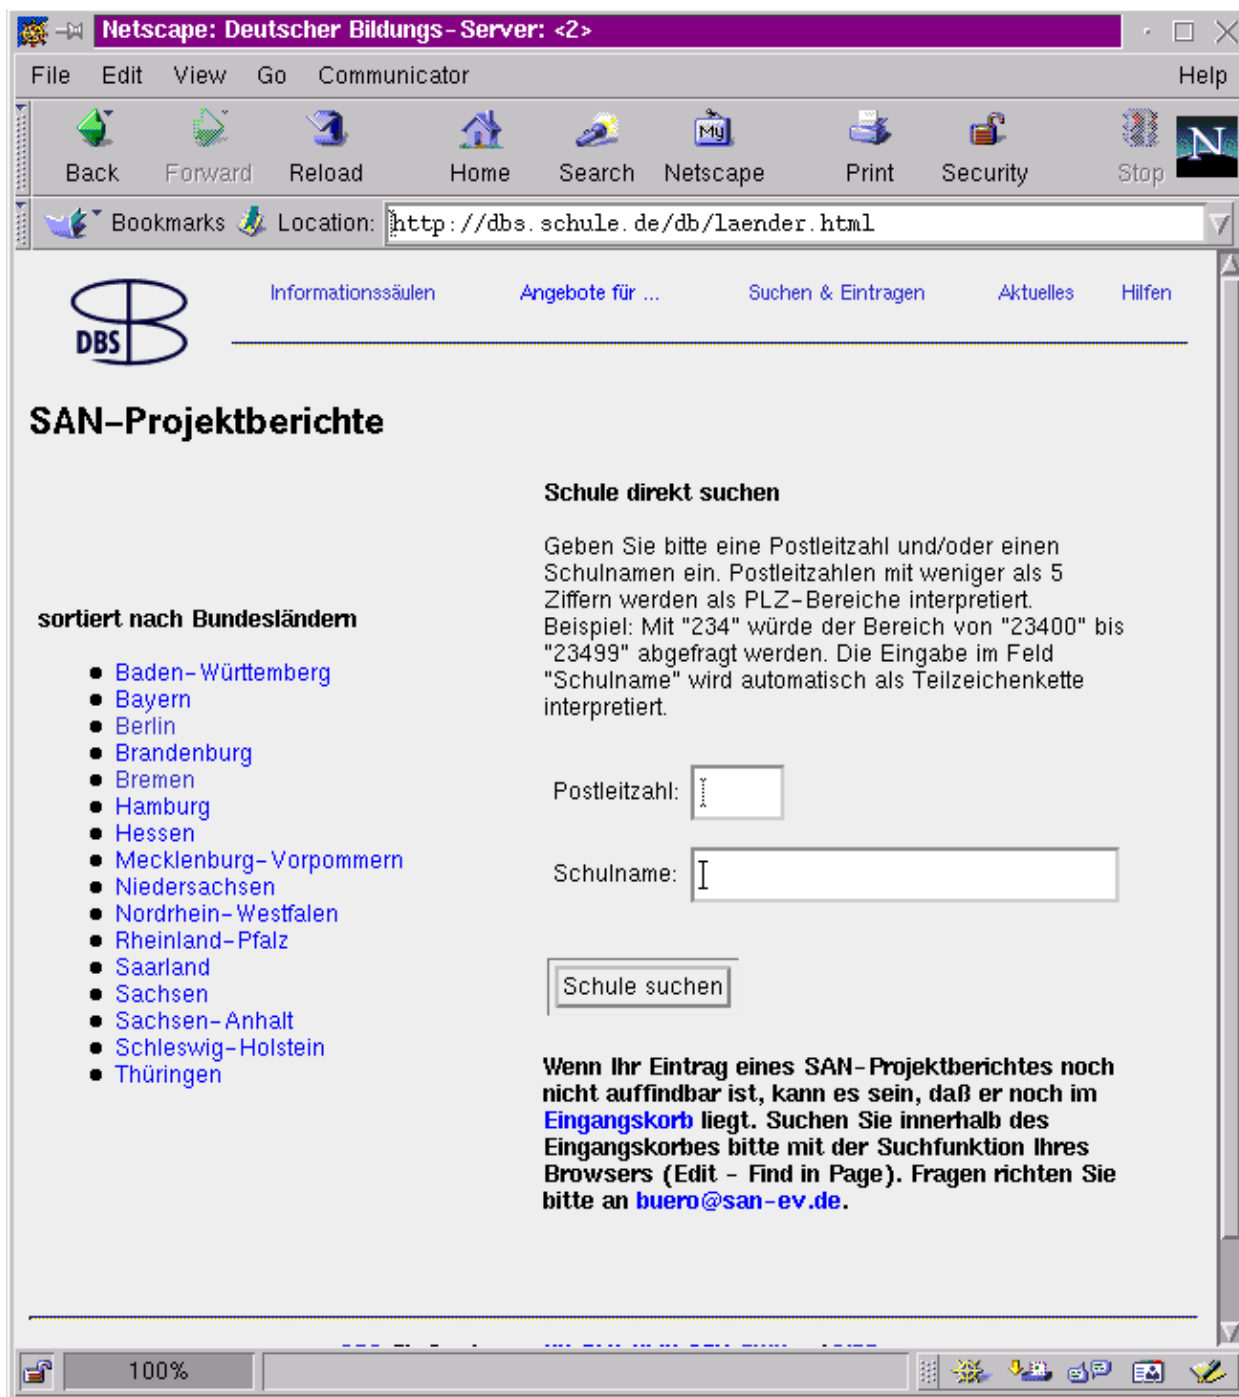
Netscape: Deutscher Bildungs-Server: <2>

File Edit View Go Communicator Help

Back Forward Reload Home Search Netscape Print Security Stop

Bookmarks Location: http://dbs.schule.de/db/laender.html

DBS

Informationssäulen Angebote für ... Suchen & Eintragen Aktuelles Hilfen

SAN-Projektberichte

Schule direkt suchen

Geben Sie bitte eine Postleitzahl und/oder einen Schulnamen ein. Postleitzahlen mit weniger als 5 Ziffern werden als PLZ-Bereiche interpretiert. Beispiel: Mit "234" würde der Bereich von "23400" bis "23499" abgefragt werden. Die Eingabe im Feld "Schulname" wird automatisch als Teilzeichenkette interpretiert.

sortiert nach Bundesländern

- Baden-Württemberg
- Bayern
- Berlin
- Brandenburg
- Bremen
- Hamburg
- Hessen
- Mecklenburg-Vorpommern
- Niedersachsen
- Nordrhein-Westfalen
- Rheinland-Pfalz
- Saarland
- Sachsen
- Sachsen-Anhalt
- Schleswig-Holstein
- Thüringen

Postleitzahl:

Schulname:

Schule suchen

Wenn Ihr Eintrag eines SAN-Projektberichtes noch nicht auffindbar ist, kann es sein, daß er noch im Eingangskorb liegt. Suchen Sie innerhalb des Eingangskorbes bitte mit der Suchfunktion Ihres Browsers (Edit - Find in Page). Fragen richten Sie bitte an buero@san-ev.de.

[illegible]

100%